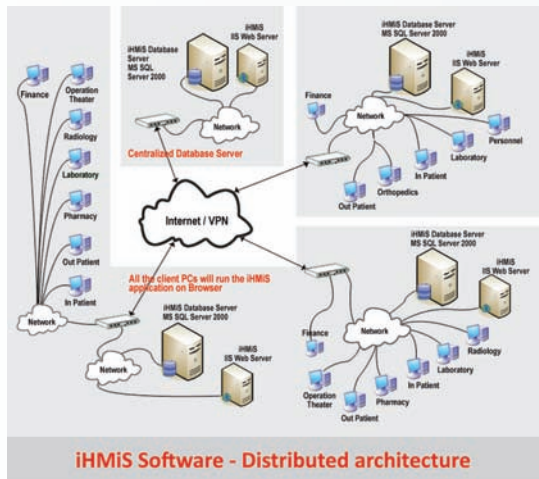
iHMiS Database Server
MS SQL Server 2000

iHMiS
IIS Web Server

Network

Centralized Database Server

Finance

Operation Theater

Radiology

Laboratory

Pharmacy

Out Patient

In Patient

Network

Internet / VPN

All the client PCs will run the iHMiS application on Browser

iHMiS Database Server
MS SQL Server 2000

iHMiS
IIS Web Server

Network

iHMiS Database Server
MS SQL Server 2000

iHMiS
IIS Web Server

Finance

Network

Personnel

Laboratory

In Patient

Orthopedics

Out Patient

iHMiS Database Server
MS SQL Server 2000

iHMiS
IIS Web Server

Finance

Network

Radiology

Laboratory

In Patient

Operation Theater

Pharmacy

Out Patient

iHMiS Software - Distributed architecture